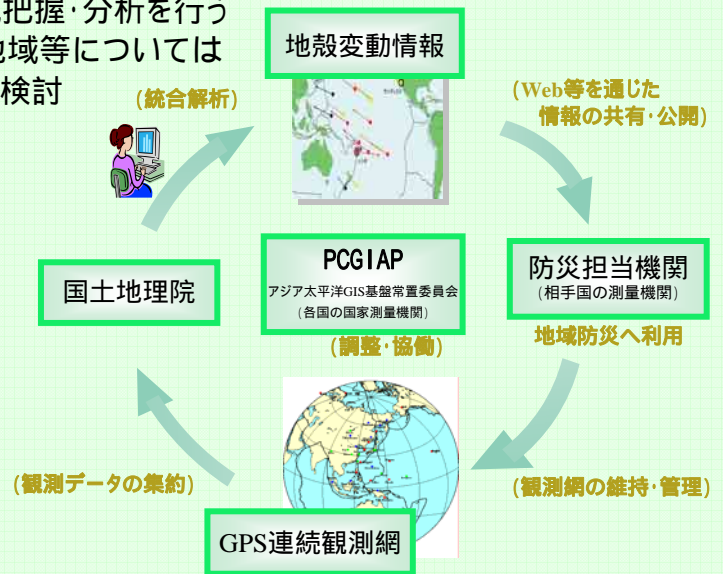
把握·分析を行っ
地域等については
検討

地殻変動情報

（統合解析）

（Web等を通じた
情報の共有·公開）

PCGIAP
アジア太平洋GIS基盤常置委員会
（各国の国家測量機関）

国土地理院

防災担当機関
（相手国の測量機関）

地域防災へ利用

（調整·協働）

（観測データの集約）

（観測網の維持·管理）

GPS連続観測網